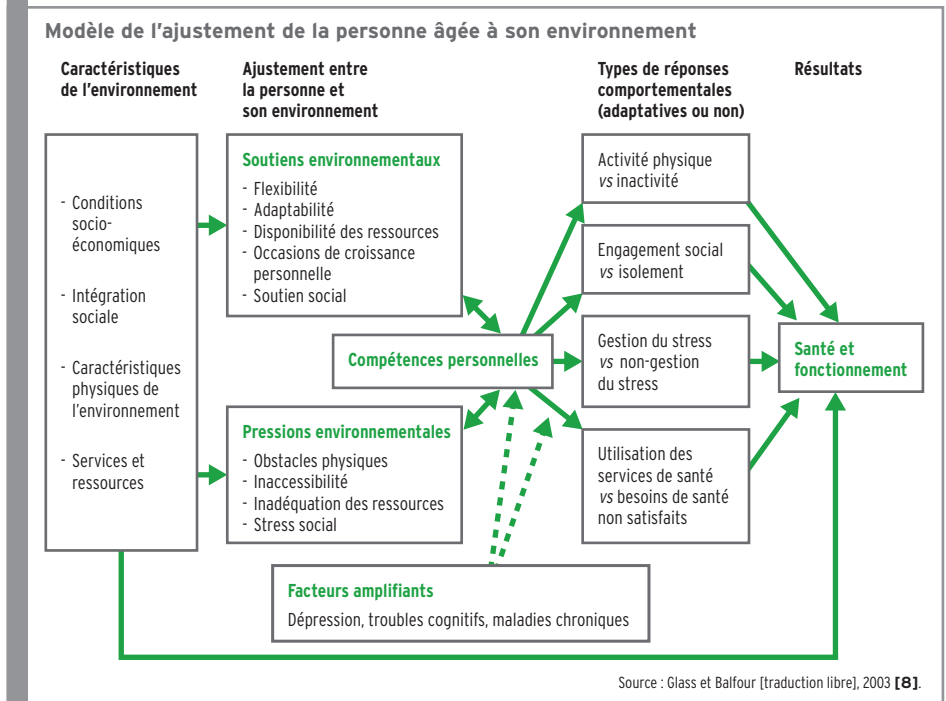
Modèle de l'ajustement de la personne âgée à son environnement

Caractéristiques de l'environnement

Ajustement entre la personne et son environnement

Types de réponses comportementales (adaptatives ou non)

Résultats

- Conditions socio-économiques
- Intégration sociale
- Caractéristiques physiques de l'environnement
- Services et ressources

Soutiens environnementaux
- Flexibilité
- Adaptabilité
- Disponibilité des ressources
- Occasions de croissance personnelle
- Soutien social

Compétences personnelles

Pressions environnementales
- Obstacles physiques
- Inaccessibilité
- Inadéquation des ressources
- Stress social

Facteurs amplifiants
Dépression, troubles cognitifs, maladies chroniques

Activité physique *vs* inactivité

Engagement social *vs* isolement

Gestion du stress *vs* non-gestion du stress

Utilisation des services de santé *vs* besoins de santé non satisfaits

Santé et fonctionnement

Source : Glass et Balfour [traduction libre], 2003 **[8]**.